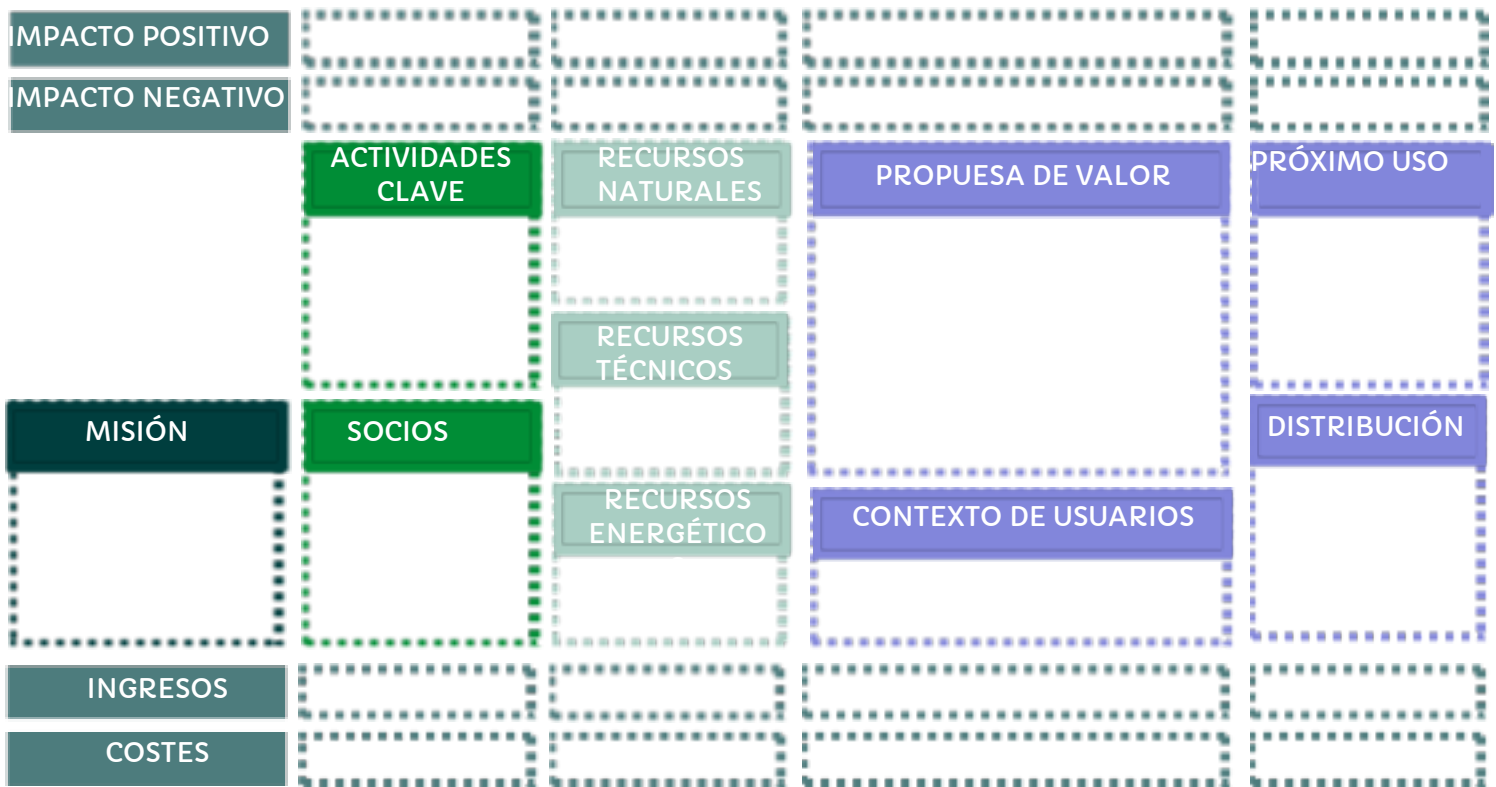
IMPACTO POSITIVO

IMPACTO NEGATIVO

ACTIVIDADES CLAVE

RECURSOS NATURALES

PROPUESA DE VALOR

PRÓXIMO USO

RECURSOS TÉCNICOS

MISIÓN

SOCIOS

DISTRIBUCIÓN

RECURSOS ENERGÉTICO

CONTEXTO DE USUARIOS

INGRESOS

COSTES